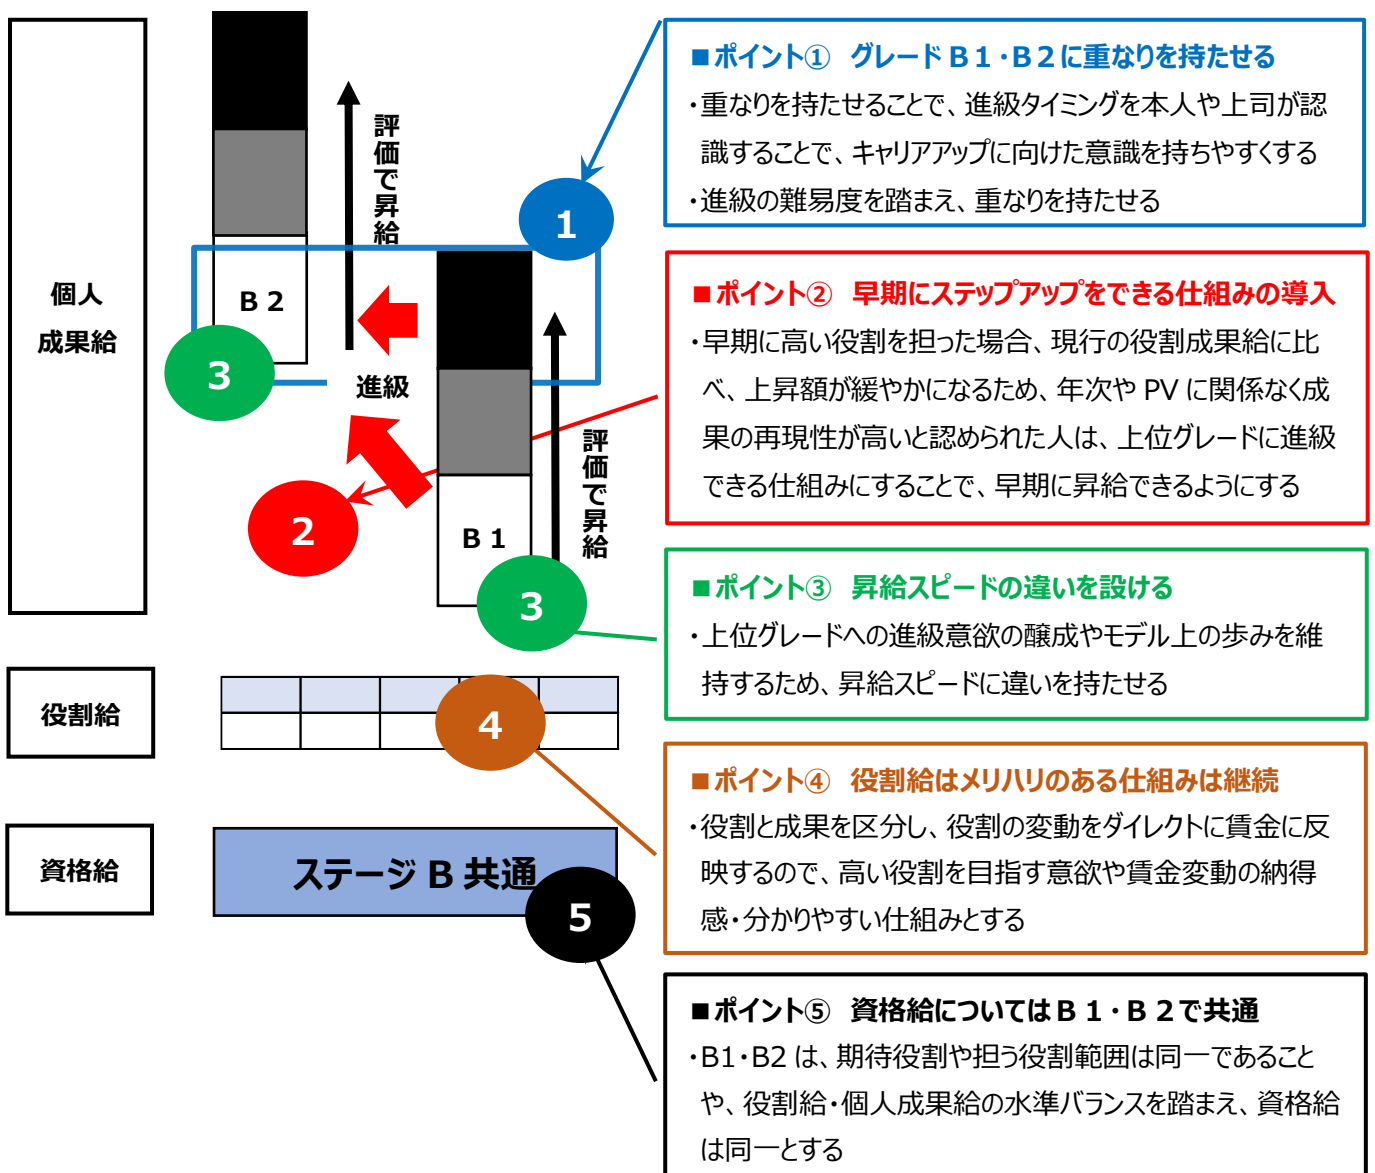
個人
成果給

評価で昇給

B 2

3

進級

1

B 1

評価で昇給

2

3

役割給

4

資格給

ステージ B 共通

5

■ポイント①　グレード B 1・B 2 に重なりを持たせる
・重なりを持たせることで、進級タイミングを本人や上司が認識することで、キャリアアップに向けた意識を持ちやすくする
・進級の難易度を踏まえ、重なりを持たせる

■ポイント②　早期にステップアップをできる仕組みの導入
・早期に高い役割を担った場合、現行の役割成果給に比べ、上昇額が緩やかになるため、年次や PV に関係なく成果の再現性が高いと認められた人は、上位グレードに進級できる仕組みにすることで、早期に昇給できるようにする

■ポイント③　昇給スピードの違いを設ける
・上位グレードへの進級意欲の醸成やモデル上の歩みを維持するため、昇給スピードに違いを持たせる

■ポイント④　役割給はメリハリのある仕組みは継続
・役割と成果を区分し、役割の変動をダイレクトに賃金に反映するので、高い役割を目指す意欲や賃金変動の納得感・分かりやすい仕組みとする

■ポイント⑤　資格給については B 1・B 2 で共通
・B1・B2 は、期待役割や担う役割範囲は同一であることや、役割給・個人成果給の水準バランスを踏まえ、資格給は同一とする